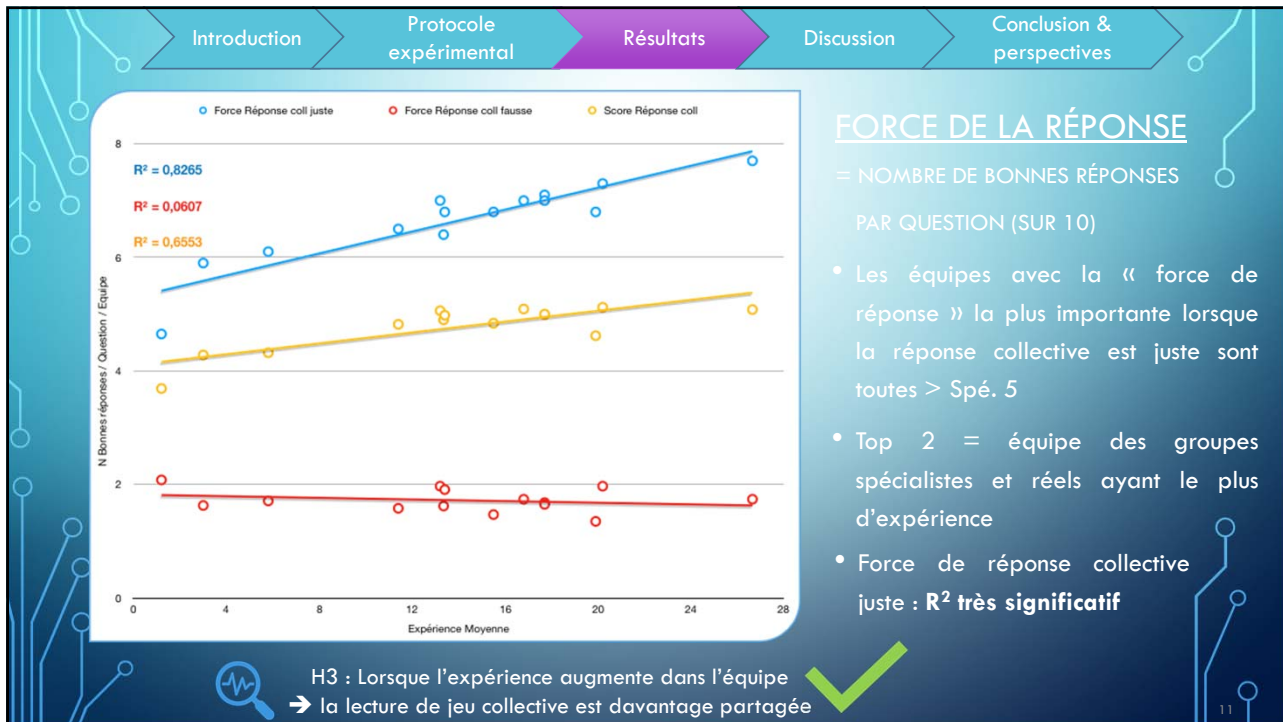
Introduction

Protocole expérimental

Résultats

Discussion

Conclusion & perspectives

Force Réponse coll juste

Force Réponse coll fausse

Score Réponse coll

$R^2 = 0,8265$

$R^2 = 0,0607$

$R^2 = 0,6553$

N Bonnes réponses / Question / Equipe

8

6

4

2

0

0

4

8

12

16

20

24

28

Expérience Moyenne

FORCE DE LA RÉPONSE

= NOMBRE DE BONNES RÉPONSES PAR QUESTION (SUR 10)

• Les équipes avec la « force de réponse » la plus importante lorsque la réponse collective est juste sont toutes > Spé. 5

• Top 2 = équipe des groupes spécialistes et réels ayant le plus d'expérience

• Force de réponse collective juste : **$R^2$ très significatif**

H3 : Lorsque l'expérience augmente dans l'équipe
➔ la lecture de jeu collective est davantage partagée

11